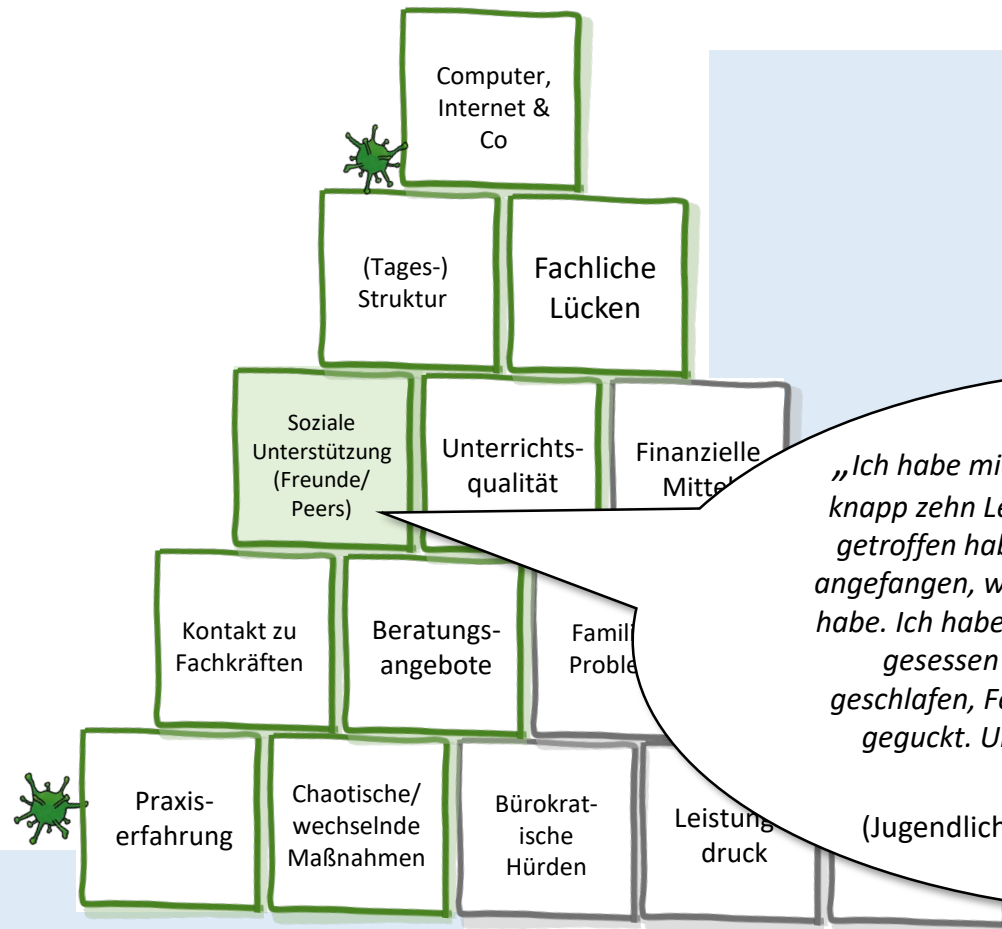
Computer, Internet & Co

(Tages-) Struktur

Fachliche Lücken

Soziale Unterstützung (Freunde/ Peers)

Unterrichtsqualität

Finanzielle Mitte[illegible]

Kontakt zu Fachkräften

Beratungsangebote

Famil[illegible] Proble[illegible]

Praxiserfahrung

Chaotische/ wechselnde Maßnahmen

Bürokratische Hürden

Leistung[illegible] druck

„Ich habe mi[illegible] knapp zehn Le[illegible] getroffen hab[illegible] angefangen, w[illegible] habe. Ich habe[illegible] gesessen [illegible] geschlafen, F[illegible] geguckt. U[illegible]

(Jugendlich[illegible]